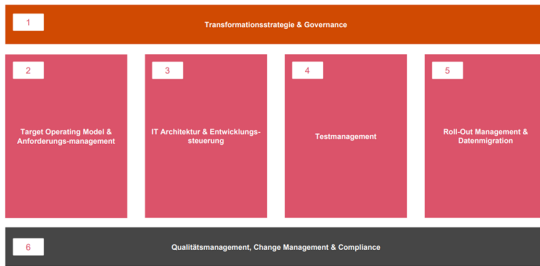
1

Transformationsstrategie & Governance

2

Target Operating Model & Anforderungs-management

3

IT Architektur & Entwicklungs-steuerung

4

Testmanagement

5

Roll-Out Management & Datenmigration

6

Qualitätsmanagement, Change Management & Compliance